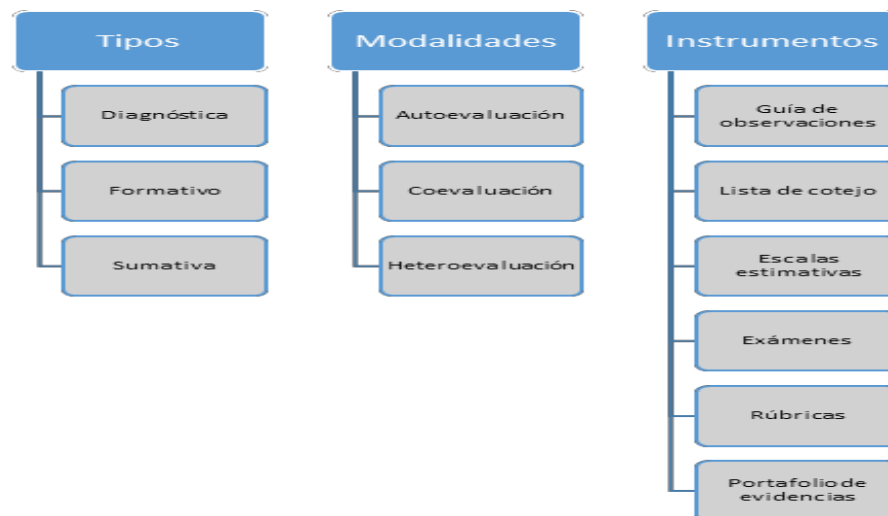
Tipos

Diagnóstica

Formativo

Sumativa

Modalidades

Autoevaluación

Coevaluación

Heteroevaluación

Instrumentos

Guía de observaciones

Lista de cotejo

Escalas estimativas

Exámenes

Rúbricas

Portafolio de evidencias